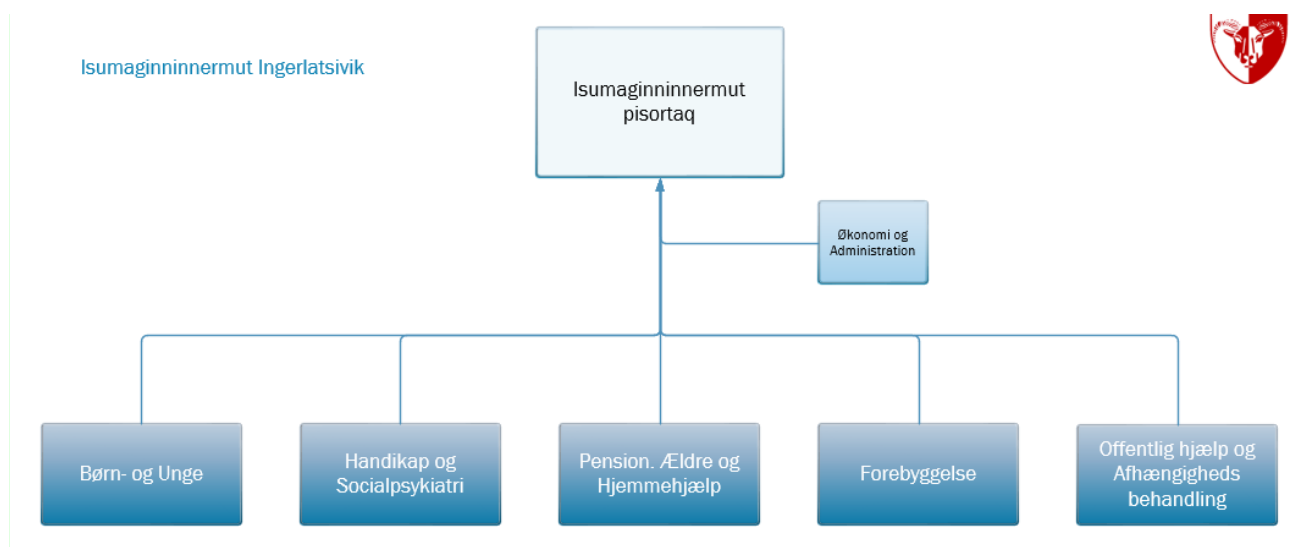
Isumaginninnermut Ingerlatsivik

Isumaginninnermut pisortaq

Økonomi og Administration

Børn- og Unge

Handikap og Socialpsykiatri

Pension. Ældre og Hjemmehjælp

Forebyggelse

Offentlig hjælp og Afhængigheds behandling